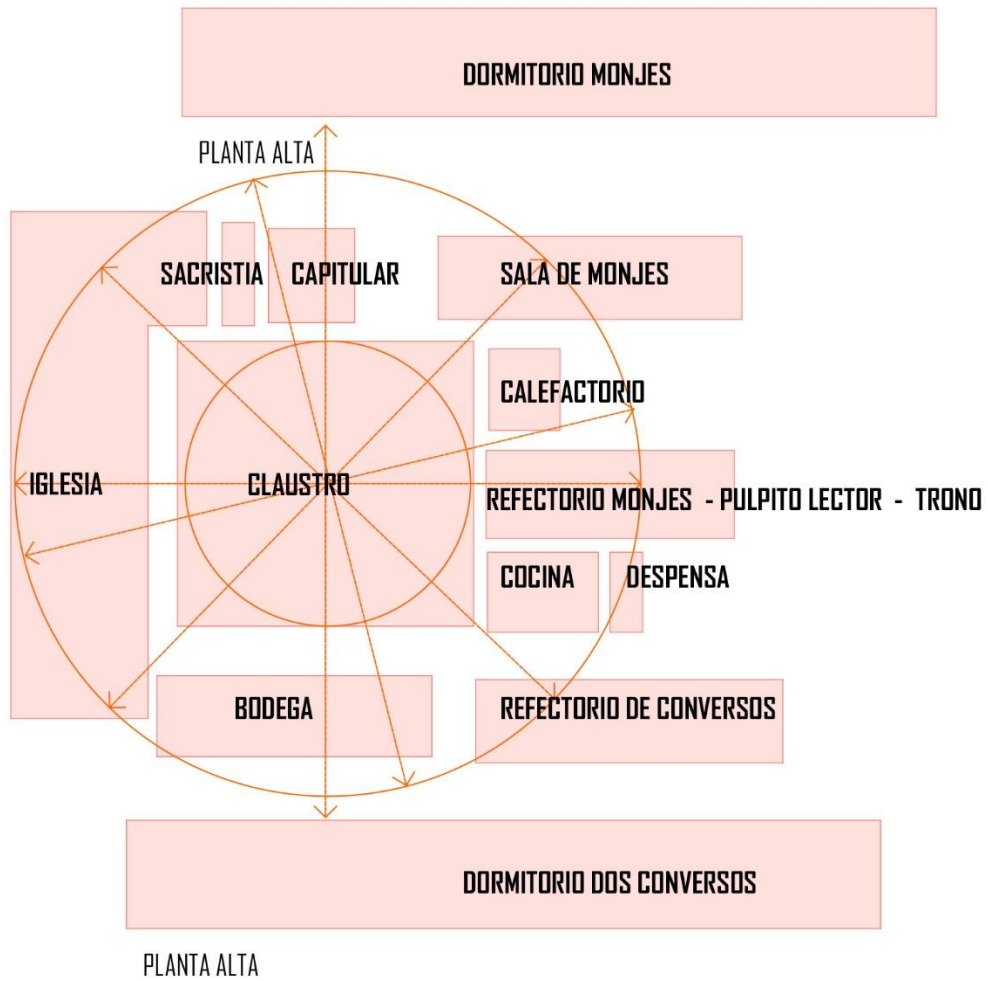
DORMITORIO MONJES

PLANTA ALTA

SACRISTIA CAPITULAR

SALA DE MONJES

CALEFACTORIO

IGLESIA

CLAUSTRO

REFECTORIO MONJES - PULPITO LECTOR - TRONO

COCINA

DESPENSA

BODEGA

REFECTORIO DE CONVERSOS

DORMITORIO DOS CONVERSOS

PLANTA ALTA